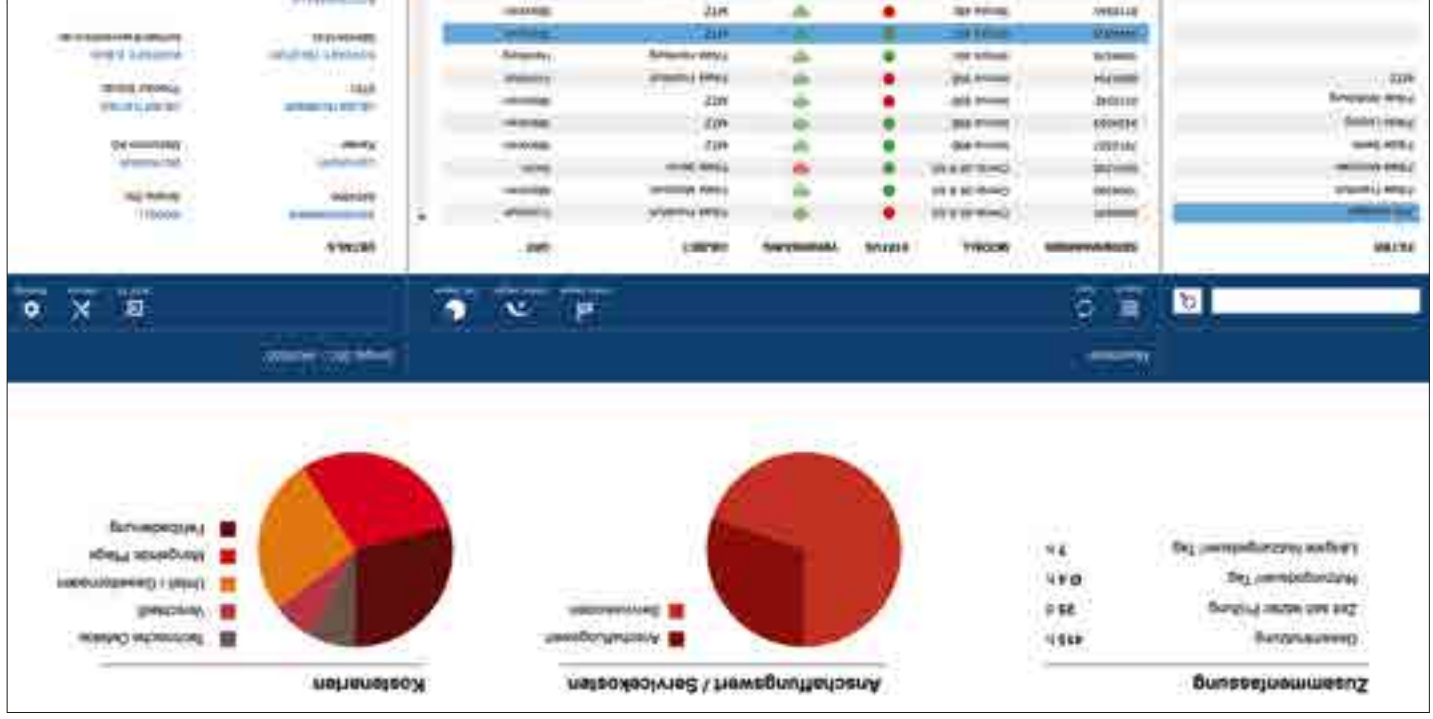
Zusammenfassung

Gesamtnutzung 455 h

Zeit seit letzter Prüfung 35 d

Nutzungsdauer/ Tag Ø 4 h

Längste Nutzungsdauer/ Tag 7 h

Anschaffungswert / Servicekosten

Anschaffungswert

Servicekosten

Kostenarten

Technische Defekte

Verschleiß

Unfall / Gewaltschaden

Mangelnde Pflege

Fehlbedienung

FILTER

SERIENNUMMER

MODELL

STATUS

VERFÜGBARKEIT

NUTZER

ORT

DETAILS